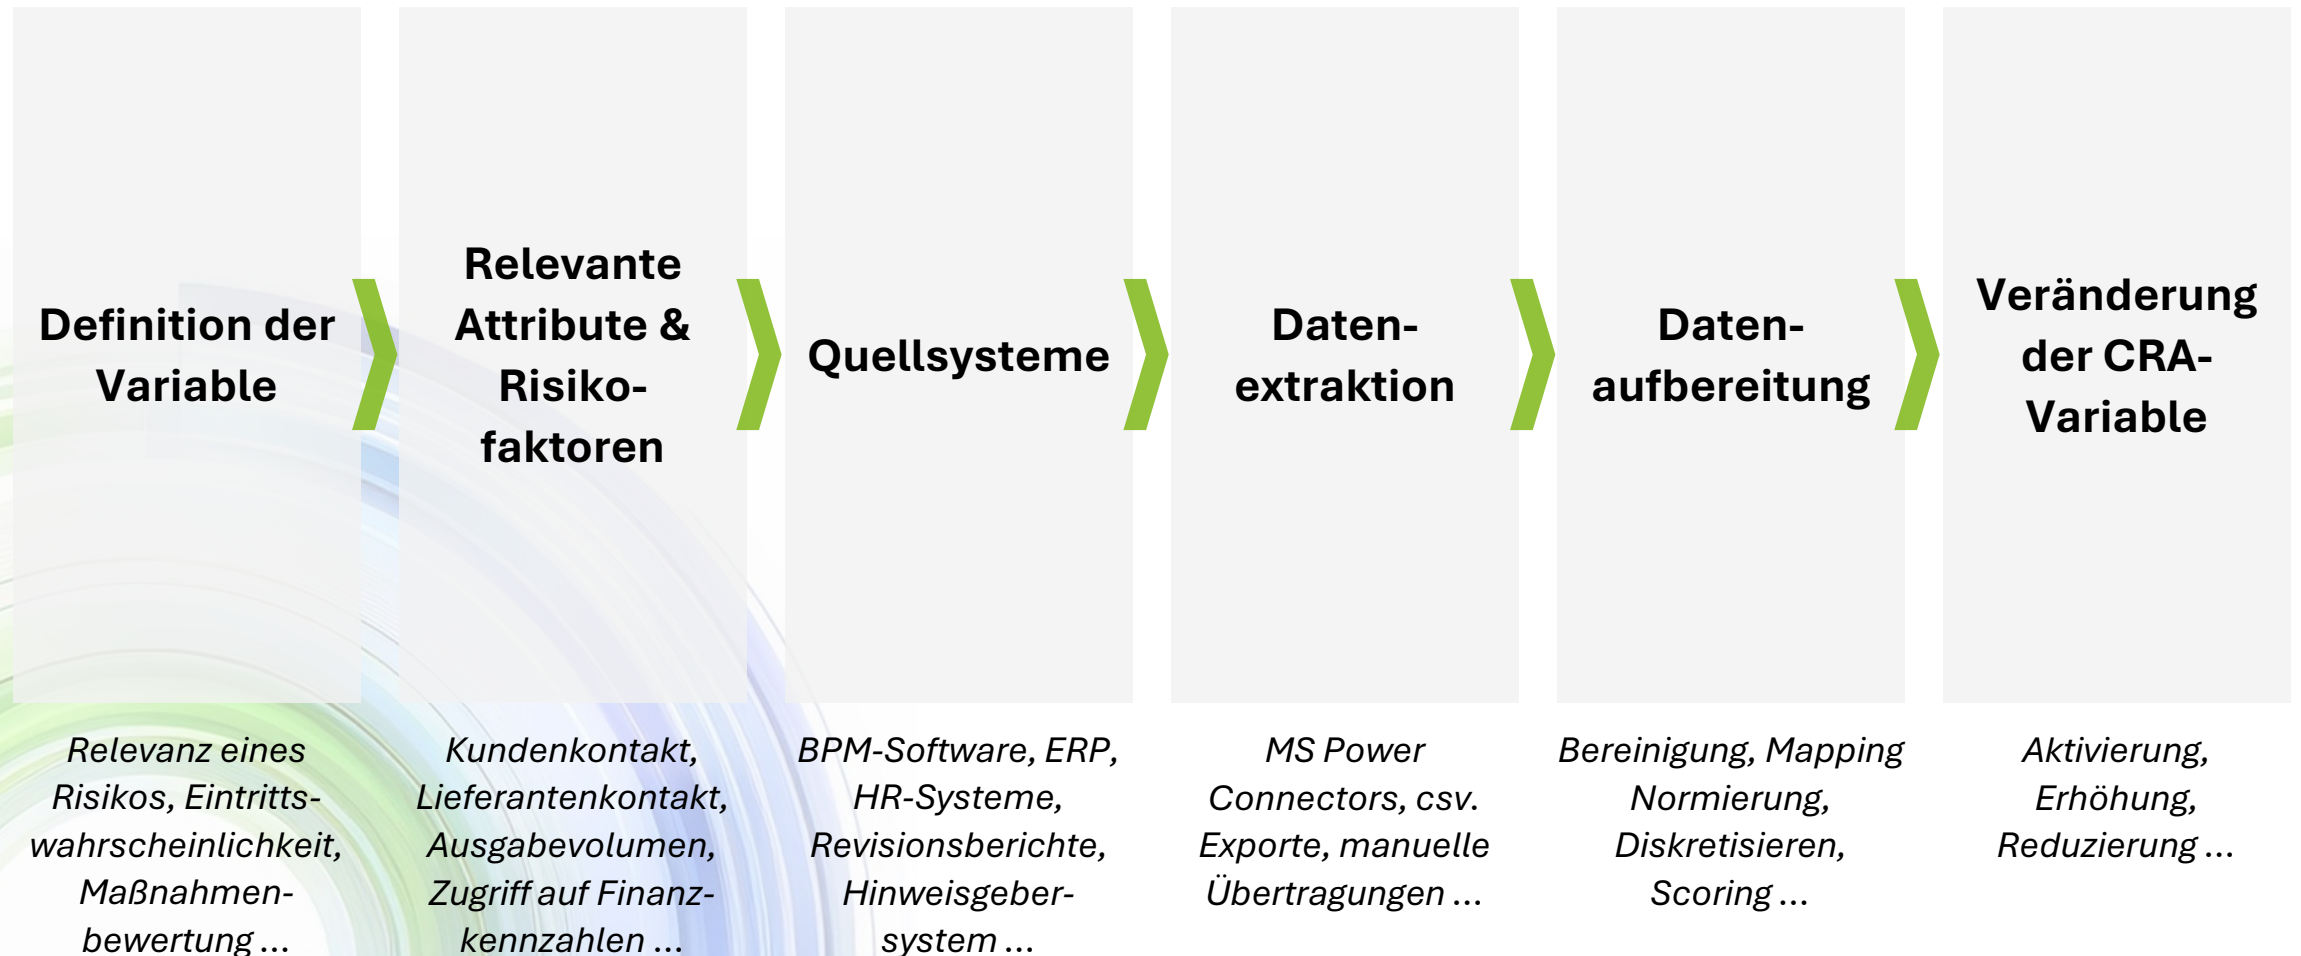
Definition der Variable

Relevante Attribute & Risikofaktoren

Quellsysteme

Datenextraktion

Datenaufbereitung

Veränderung der CRA-Variable

Relevanz eines Risikos, Eintrittswahrscheinlichkeit, Maßnahmenbewertung ...

Kundenkontakt, Lieferantenkontakt, Ausgabevolumen, Zugriff auf Finanzkennzahlen ...

BPM-Software, ERP, HR-Systeme, Revisionsberichte, Hinweisgebersystem ...

MS Power Connectors, csv. Exporte, manuelle Übertragungen ...

Bereinigung, Mapping Normierung, Diskretisieren, Scoring ...

Aktivierung, Erhöhung, Reduzierung ...